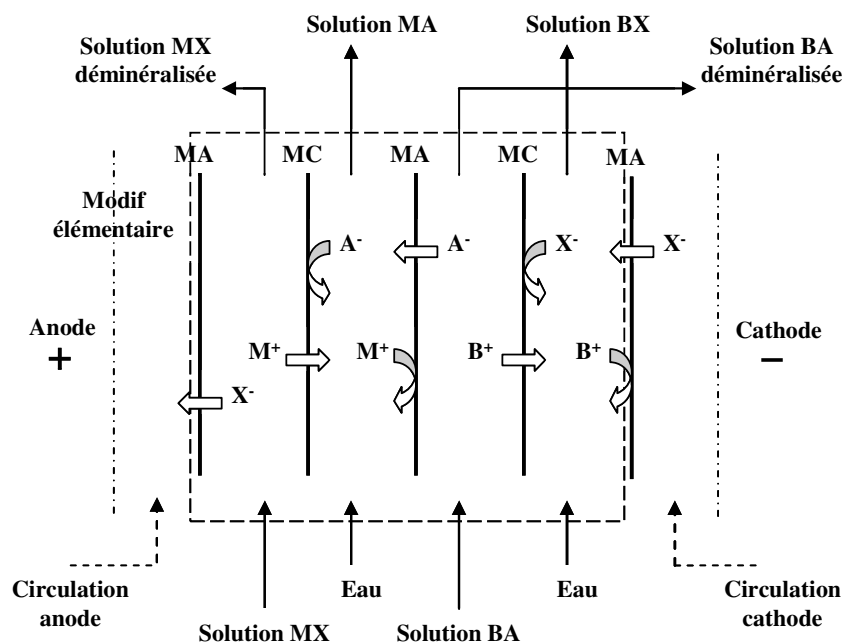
Solution MA

Solution BX

Solution MX déminéralisée

Solution BA déminéralisée

MA MC MA MC MA

Modif élémentaire

$A^-$ $A^-$ $X^-$ $X^-$

Anode +

Cathode –

$M^+$ $M^+$ $B^+$ $B^+$

$X^-$

Circulation anode

Eau

Eau

Circulation cathode

Solution MX

Solution BA